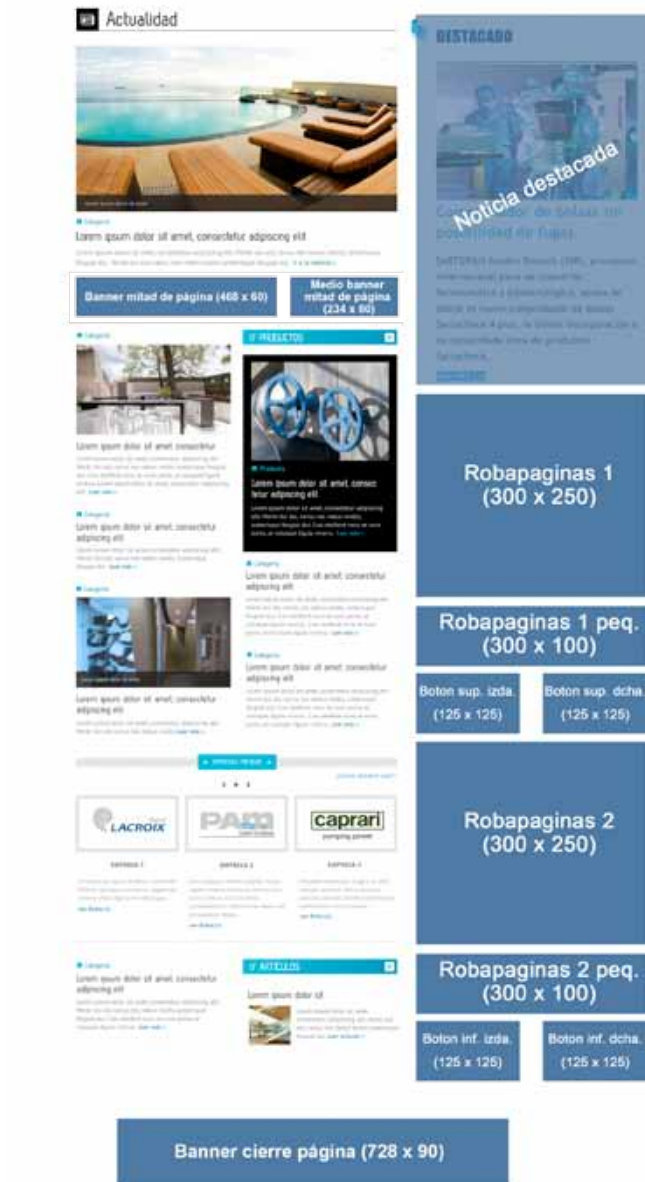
Actualidad

Categoría

Lorem ipsum dolor sit amet, consectetur adipiscing elit

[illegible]

Banner mitad de página (468 x 60)

Medio banner mitad de página (234 x 60)

Categoría

Lorem ipsum dolor sit amet, consectetur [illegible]

Categoría

Lorem ipsum dolor sit amet, consectetur adipiscing elit

Categoría

Lorem ipsum dolor sit amet, consectetur adipiscing elit

PROYECTOS

Productos

Lorem ipsum dolor sit amet, consectetur adipiscing elit

Categoría

Lorem ipsum dolor sit amet, consectetur adipiscing elit

Categoría

Lorem ipsum dolor sit amet, consectetur adipiscing elit

LACROIX

PAM

caprari
pumping power

EMPRESA 1

EMPRESA 2

EMPRESA 3

Categoría

Lorem ipsum dolor sit amet, consectetur adipiscing elit

ARTICULOS

Lorem ipsum dolor sit

DESTACADO

Noticia destacada

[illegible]

Robapaginas 1 (300 x 250)

Robapaginas 1 peq. (300 x 100)

Boton sup. izda. (125 x 125)

Boton sup. dcha. (125 x 125)

Robapaginas 2 (300 x 250)

Robapaginas 2 peq. (300 x 100)

Boton inf. izda. (125 x 125)

Boton inf. dcha. (125 x 125)

Banner cierre página (728 x 90)